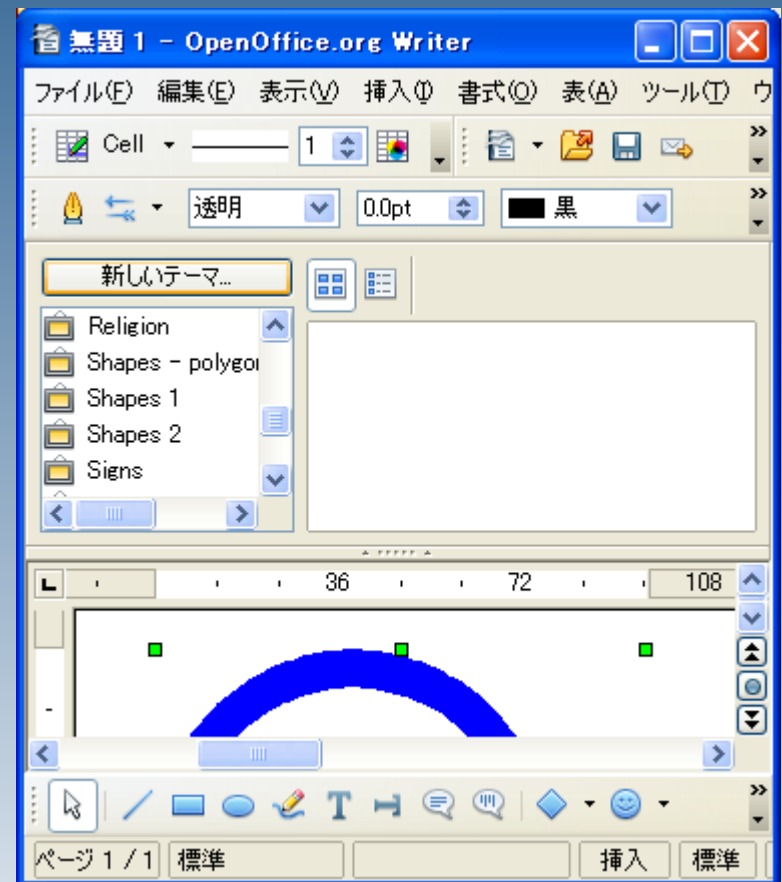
無題 1 - OpenOffice.org Writer

ファイル(F) 編集(E) 表示(V) 挿入(I) 書式(O) 表(A) ツール(T) ウ

Cell 1

透明 0.0pt 黒

新しいテーマ...

Religion
Shapes - polygo
Shapes 1
Shapes 2
Signs

36 72 108

T

ページ 1 / 1 標準 挿入 標準